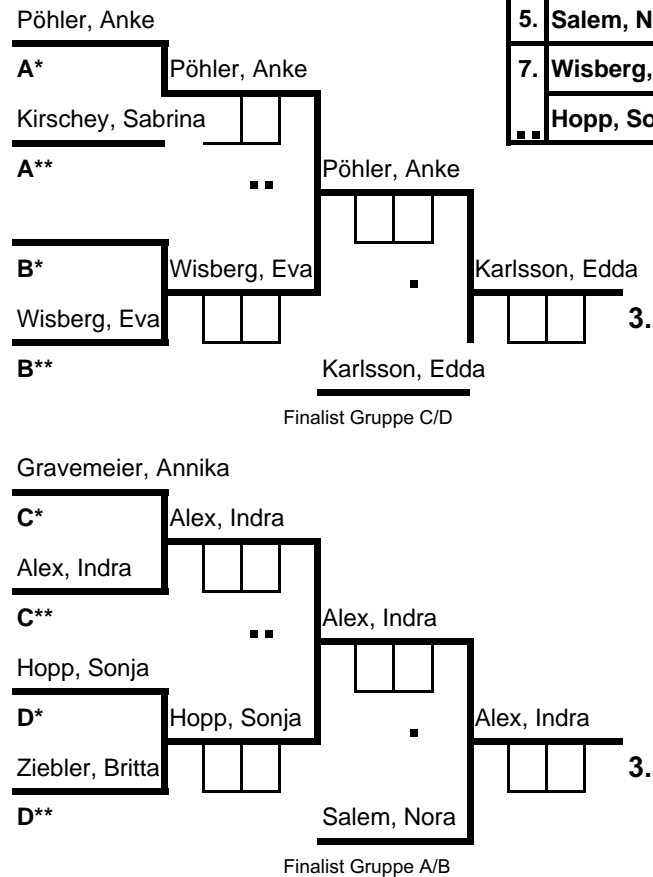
Pöhler, Anke

A*

Kirschey, Sabrina

A**

Pöhler, Anke

Pöhler, Anke

B*

Wisberg, Eva

B**

Wisberg, Eva

Karlsson, Edda

Karlsson, Edda

3.

Finalist Gruppe C/D

| 5. | Salem, N |
|---|---|
| 7. | Wisberg, |
| .. | Hopp, So |

Gravemeier, Annika

C*

Alex, Indra

C**

Alex, Indra

Alex, Indra

Hopp, Sonja

D*

Ziebler, Britta

D**

Hopp, Sonja

Alex, Indra

Salem, Nora

3.

Finalist Gruppe A/B